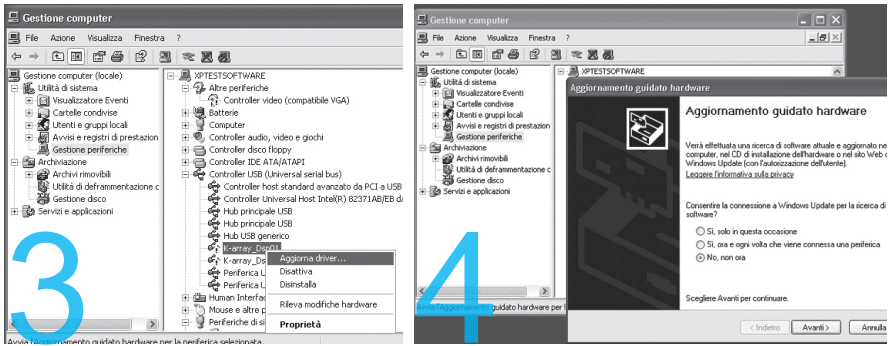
Gestione computer
File Azione Visualizza Finestra ?
Gestione computer (locale)
Utilità di sistema
Visualizzatore Eventi
Cartelle condivise
Utenti e gruppi locali
Avvisi e registri di prestazion
Gestione periferiche
Archiviazione
Archivi rimovibili
Utilità di deframmentazione c
Gestione disco
Servizi e applicazioni
XPTESTSOFTWARE
Altre periferiche
Controller video (compatibile VGA)
Batterie
Computer
Controller audio, video e giochi
Controller disco floppy
Controller IDE ATA/ATAPI
Controller USB (Universal serial bus)
Controller host standard avanzato da PCI a USB
Controller Universal Host Intel(R) 82371AB/EB d
Hub principale USB
Hub principale USB
Hub USB generico
K-array_Dsp01
K-array_Ds
Periferica U
Periferica U
Human Interfac
Mouse e altre p
Periferiche di si
Aggiorna driver...
Disattiva
Disinstalla
Rileva modifiche hardware
Proprietà
Avvia l'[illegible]amento guidato hardware per la periferica selezionata.
3

Gestione computer
File Azione Visualizza Finestra ?
Gestione computer (locale)
Utilità di sistema
Visualizzatore Eventi
Cartelle condivise
Utenti e gruppi locali
Avvisi e registri di prestazion
Gestione periferiche
Archiviazione
Archivi rimovibili
Utilità di deframmentazione c
Gestione disco
Servizi e applicazioni
XPTESTSOFTWARE
Aggiornamento guidato hardware
Aggiornamento guidato hardware
Verrà effettuata una ricerca di software attuale e aggiornato ne computer, nel CD di installazione dell'hardware o nel sito Web d Windows Update (con l'autorizzazione dell'utente).
Leggere l'informativa sulla privacy
Consentire la connessione a Windows Update per la ricerca di software?
Sì, solo in questa occasione
Sì, ora e ogni volta che viene connessa una periferica
No, non ora
Scegliere Avanti per continuare.
< Indietro
Avanti >
Annulla
Avvia l'aggiornamento guidato hardware per
4